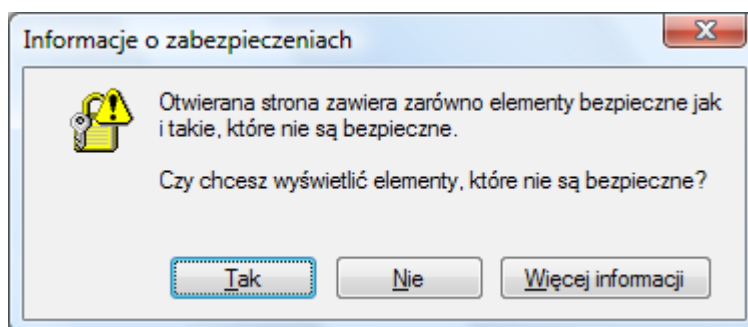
Informacje o zabezpieczeniach

X

Otwierana strona zawiera zarówno elementy bezpieczne jak i takie, które nie są bezpieczne.

Czy chcesz wyświetlić elementy, które nie są bezpieczne?

Tak

Nie

Więcej informacji